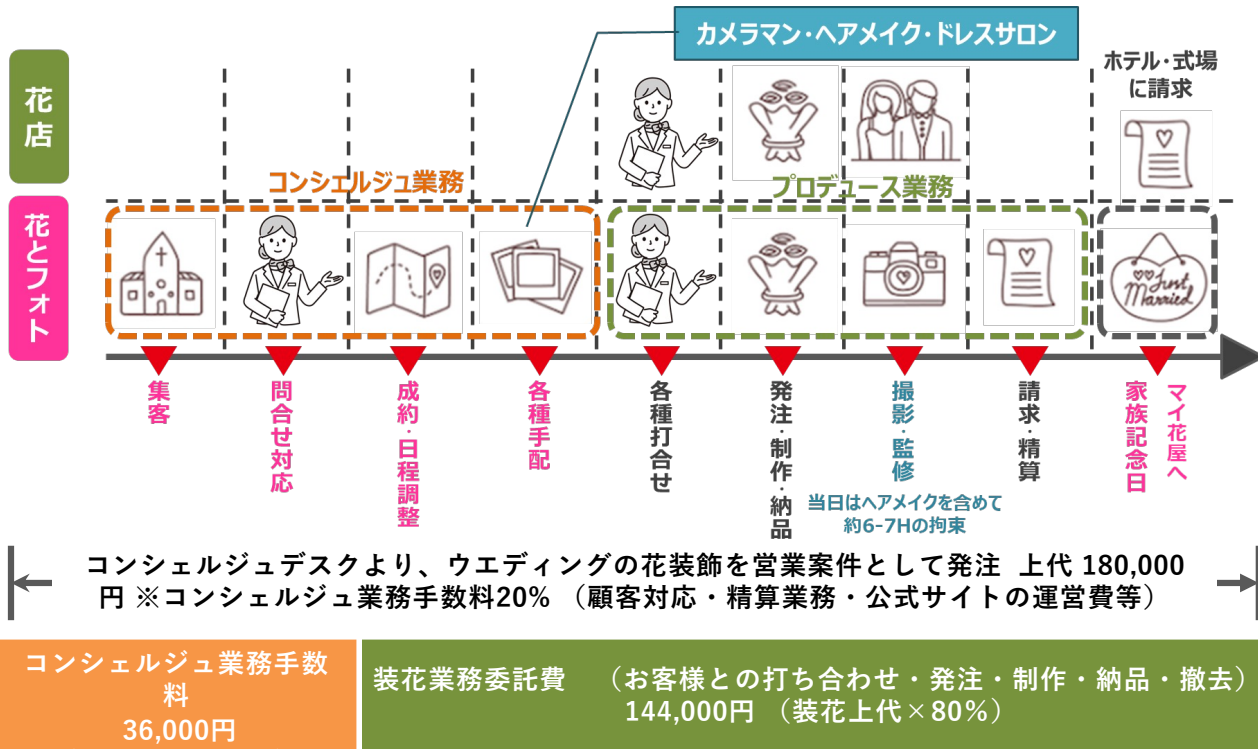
カメラマン・ヘアメイク・ドレスサロン

花店

ホテル・式場に請求

コンシェルジュ業務

プロデュース業務

花とフォト

Just Married

集客

問合せ対応

成約・日程調整

各種手配

各種打合せ

発注・制作・納品

撮影・監修

当日はヘアメイクを含めて約6-7Hの拘束

請求・精算

家族記念日

マイ花屋へ

コンシェルジュデスクより、ウエディングの花装飾を営業案件として発注 上代 180,000円 ※コンシェルジュ業務手数料20% （顧客対応・精算業務・公式サイトの運営費等）

コンシェルジュ業務手数料
36,000円

装花業務委託費 （お客様との打ち合わせ・発注・制作・納品・撤去）
144,000円 （装花上代×80%）